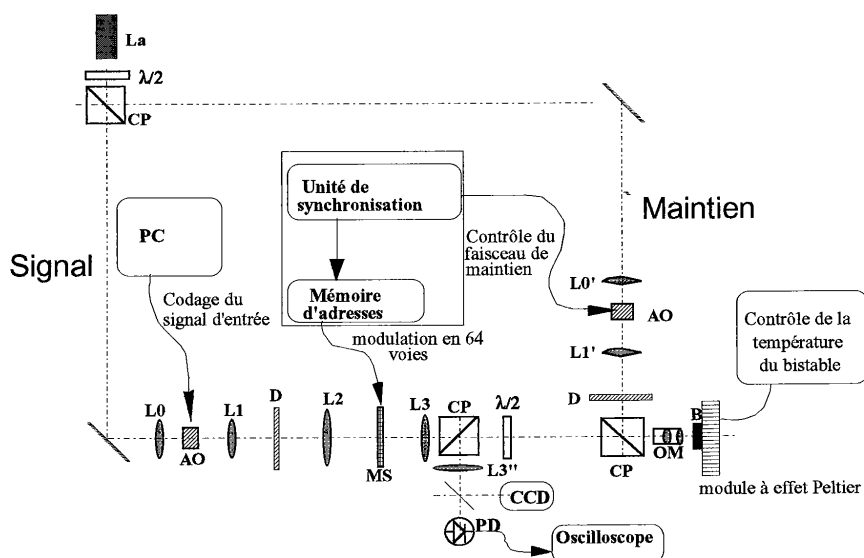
La

$\lambda/2$

CP

Unité de synchronisation

Maintien

PC

Contrôle du faisceau de maintien

Signal

L0'

Codage du signal d'entrée

Mémoire d'adresses

AO

modulation en 64 voies

L1'

Contrôle de la température du bistable

L0

AO

L1

D

L2

MS

L3

CP

$\lambda/2$

L3''

D

CP

OM

B

module à effet Peltier

CCD

PD

Oscilloscope